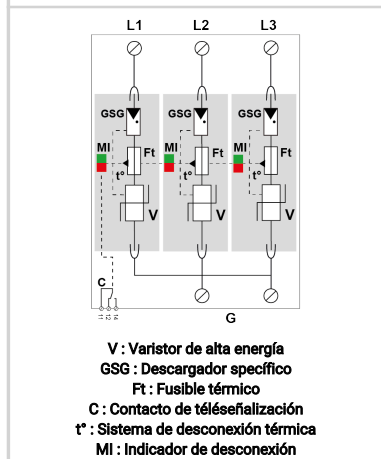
L1 L2 L3

GSG GSG GSG

MI Ft MI Ft MI Ft

t° t° t°

V V V

C

G

V : Varistor de alta energía
GSG : Descargador specífico
Ft : Fusible térmico
C : Contacto de téléseñalización
t° : Sistema de desconexión térmica
MI : Indicador de desconexión